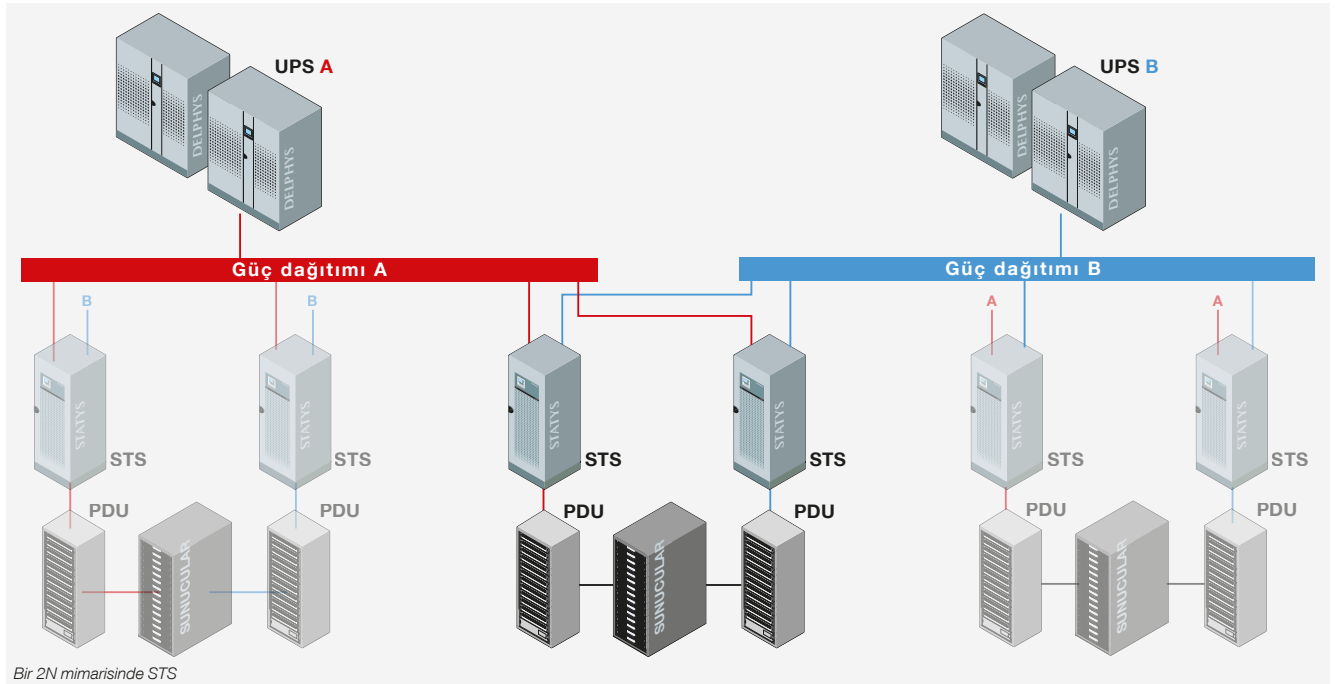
UPS A

DELPHYS

DELPHYS

UPS B

DELPHYS

DELPHYS

Güç dağıtımı A

Güç dağıtımı B

B

B

A

A

STATYS

STS

STATYS

STS

STATYS

STS

STATYS

STS

STATYS

STS

STATYS

STS

PDU

PDU

PDU

PDU

PDU

PDU

SUNUCULAR

SUNUCULAR

SUNUCULAR

Bir 2N mimarisinde STS